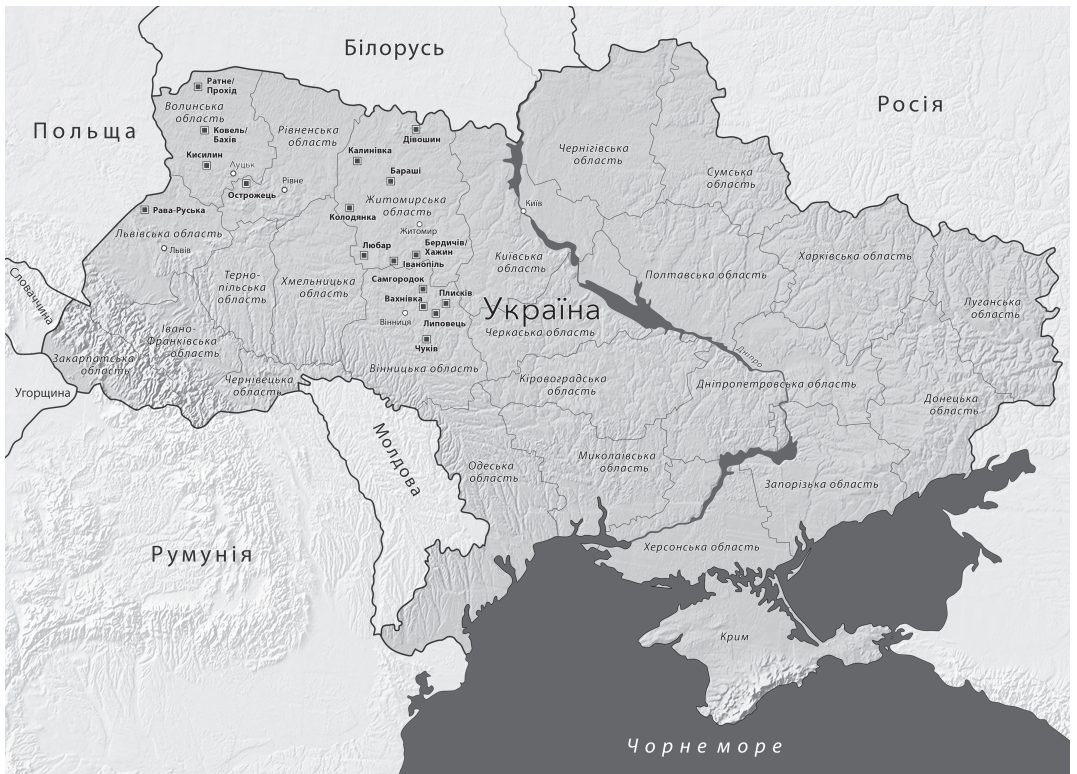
Білорусь

Росія

Польща

Ратне/ Прохід
Волинська область
Ковель/ Бахів
Кисилин
Луцьк
Острожець
Рівне
Рівненська область
Калинівка
Дівошин
Бараші
Житомирська область
Колодянка
Житомир
Рава-Руська
Львівська область
Львів
Любар
Бердичів/ Хажин
Іванопіль
Самгородок
Плисків
Вахнівка
Вінниця
Липовець
Чуків
Терно-пільська область
Хмельницька область
Чернігівська область
Сумська область
Київ
Київська область
Полтавська область
Харківська область
Луганська область
Словаччина
Україна
Черкаська область
Дніпро
Івано-Франківська область
Закарпатська область
Чернівецька область
Вінницька область
Угорщина
Кіровоградська область
Дніпропетровська область
Донецька область
Молдова
Одеська область
Миколаївська область
Запорізька область
Румунія
Херсонська область
Крим
Чорне море